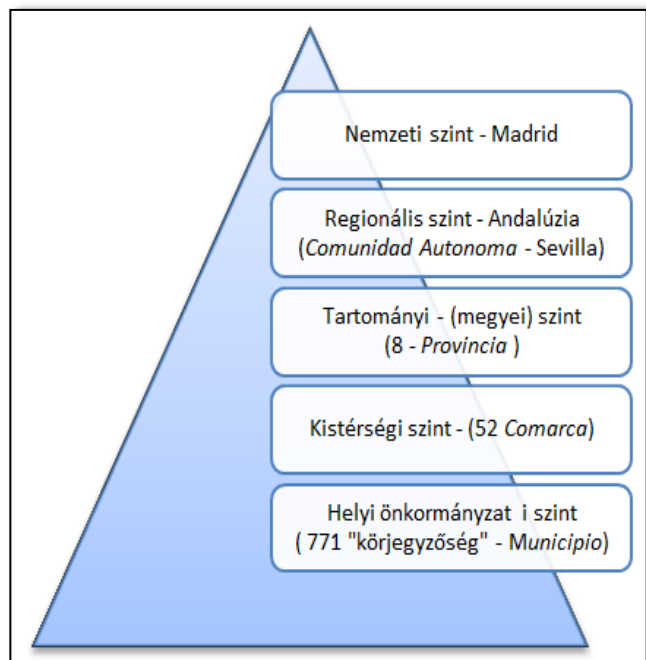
Nemzeti szint - Madrid

Regionális szint - Andalúzia (Comunidad Autonoma - Sevilla)

Tartományi - (megyei) szint (8 - Provincia )

Kistérségi szint - (52 Comarca)

Helyi önkormányzat i szint ( 771 "körjegyzőség" - Municipio)